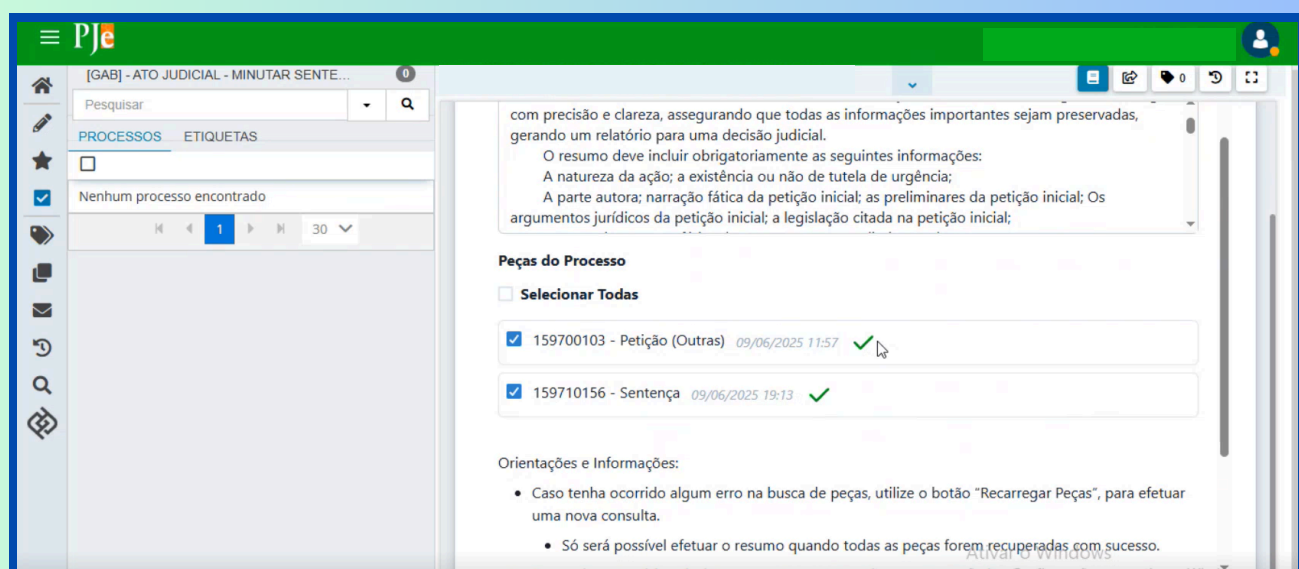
PJe

[GAB] - ATO JUDICIAL - MINUTAR SENTE... 0

Pesquisar

PROCESSOS ETIQUETAS

Nenhum processo encontrado

1 30

0

com precisão e clareza, assegurando que todas as informações importantes sejam preservadas, gerando um relatório para uma decisão judicial.

O resumo deve incluir obrigatoriamente as seguintes informações:

A natureza da ação; a existência ou não de tutela de urgência;

A parte autora; narração fática da petição inicial; as preliminares da petição inicial; Os argumentos jurídicos da petição inicial; a legislação citada na petição inicial;

Peças do Processo

Selecionar Todas

159700103 - Petição (Outras) 09/06/2025 11:57

159710156 - Sentença 09/06/2025 19:13

Orientações e Informações:

• Caso tenha ocorrido algum erro na busca de peças, utilize o botão "Recarregar Peças", para efetuar uma nova consulta.

• Só será possível efetuar o resumo quando todas as peças forem recuperadas com sucesso.

Ativar o Windows